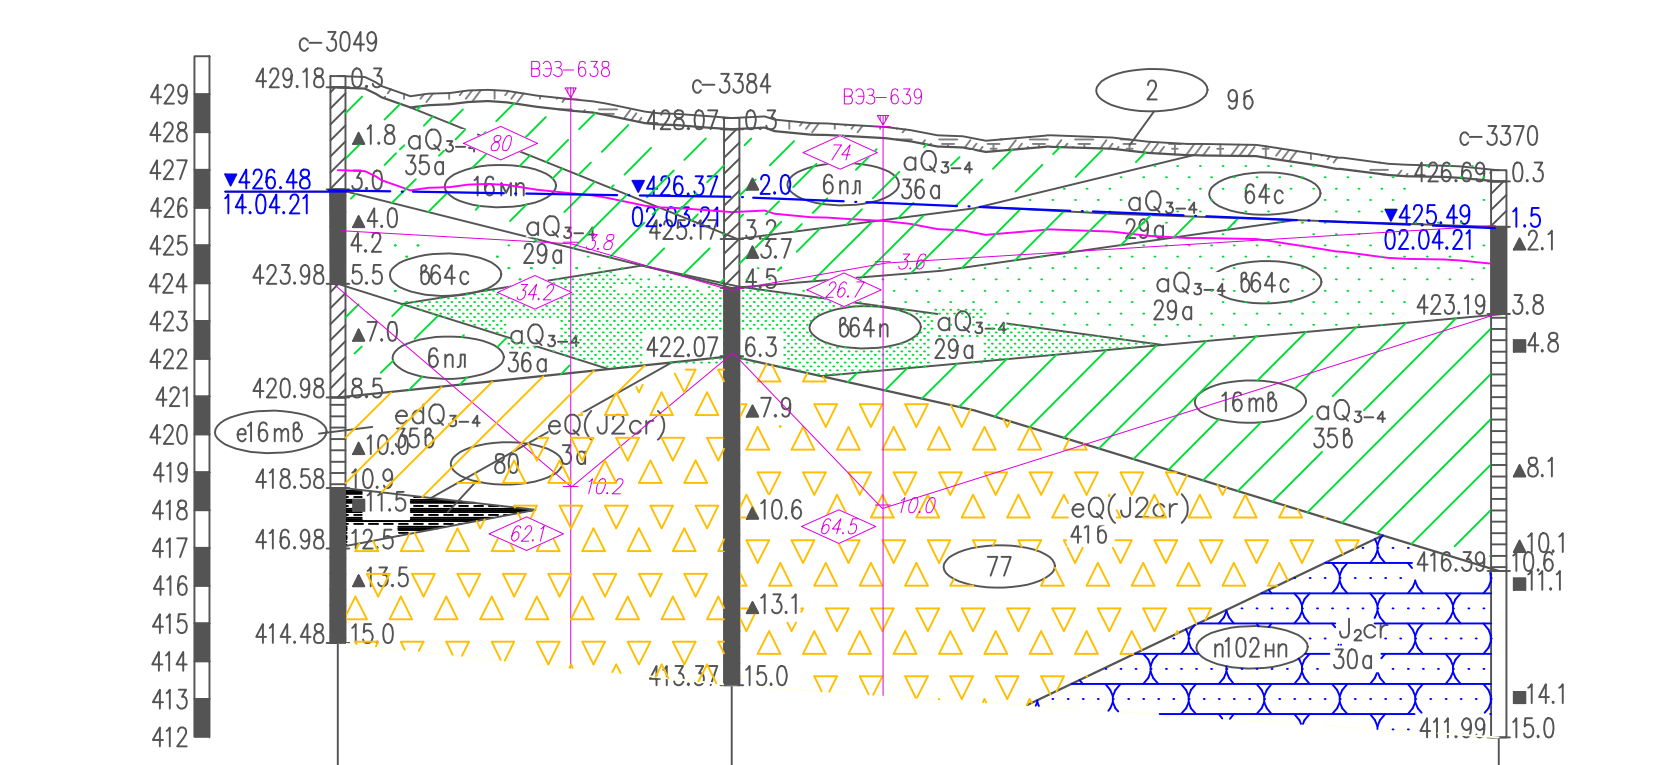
429
428
427
426
425
424
423
422
421
420
419
418
417
416
415
414
413
412

с–3049
429.18
0.3
▲1.8
▼426.48
14.04.21
3.0
▲4.0
4.2
423.98
5.5
▲7.0
420.98
8.5
е16мв
▲10.0
418.58
10.9
11.5
416.98
12.5
▲13.5
414.48
15.0

ВЭЗ–638
80
aQ3–4
35а
16мп
aQ3–4
29а
3.8
в64с
34.2
aQ3–4
6пл
36а
edQ3–4
35в
80
eQ(J2cr)
3а
10.2
62.1

с–3384
428.07
0.3
▼426.37
02.03.21
▲2.0
425.17
3.2
▲3.7
4.5
422.07
6.3
▲7.9
▲10.6
▲13.1
413.37
15.0

ВЭЗ–639
74
6пл
aQ3–4
36а
3.6
26.7
в64п
aQ3–4
29а
10.0
64.5
eQ(J2cr)
41в
77

2
9б
с–3370
426.69
0.3
64с
aQ3–4
29а
▼425.49
1.5
02.04.21
▲2.1
aQ3–4
в64с
29а
423.19
3.8
■4.8
16мв
aQ3–4
35в
▲8.1
▲10.1
416.39
10.6
■11.1
п102нп
J2cr
30а
■14.1
411.99
15.0